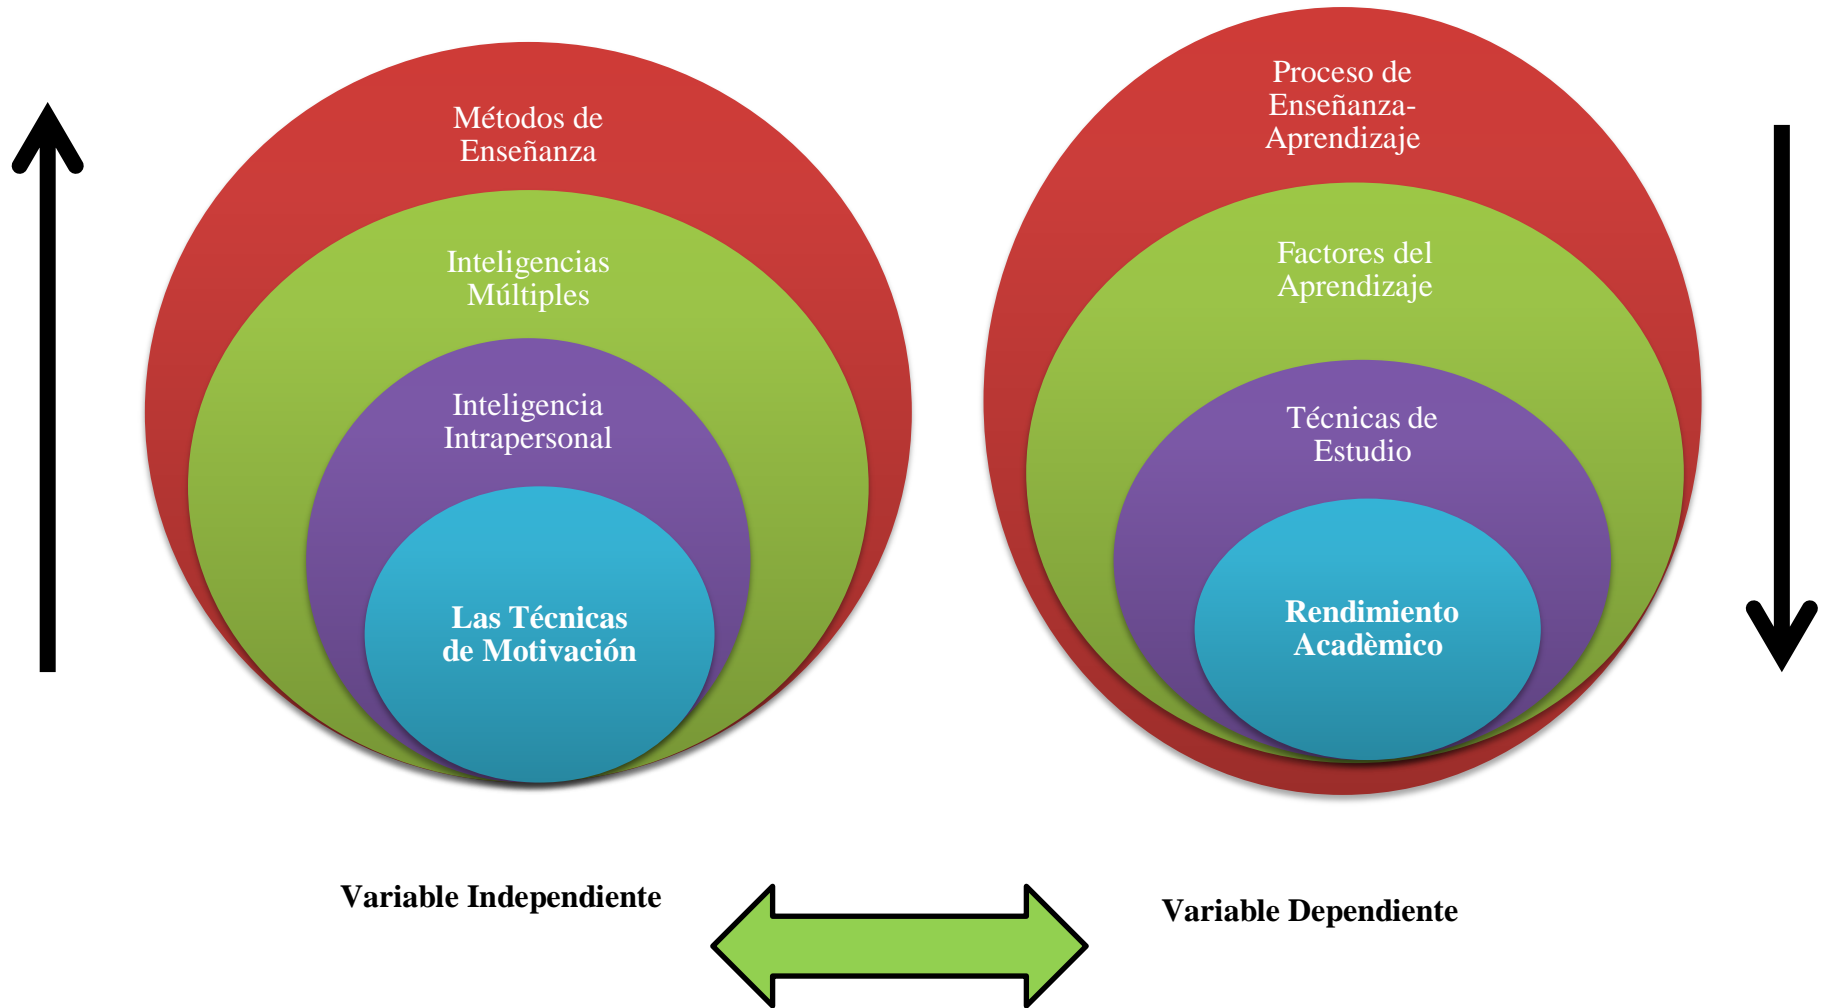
Métodos de Enseñanza

Inteligencias Múltiples

Inteligencia Intrapersonal

Las Técnicas de Motivación

Proceso de Enseñanza-Aprendizaje

Factores del Aprendizaje

Técnicas de Estudio

Rendimiento Acadèmico

Variable Independiente

Variable Dependiente